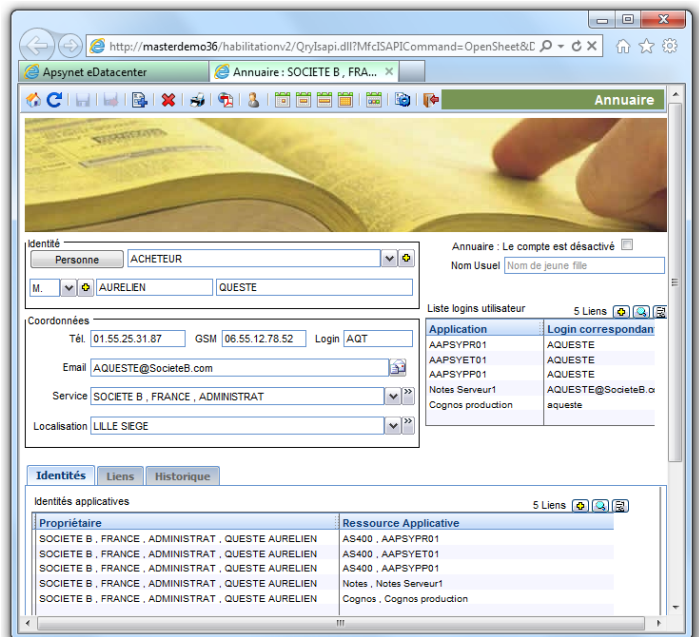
http://masterdemo36/habilitationv2/QryIsapi.dll?MfcISAPICommand=OpenSheet&D

Apsynet eDatacenter

Annuaire : SOCIETE B , FRA...

Annuaire

Identité

Personne

ACHETEUR

M.

AURELIEN

QUESTE

Annuaire : Le compte est désactivé

Nom Usuel

Nom de jeune fille

Coordonnées

Tél.

01.55.25.31.87

GSM

06.55.12.78.52

Login

AQT

Email

AQUESTE@SocieteB.com

Service

SOCIETE B , FRANCE , ADMINISTRAT

Localisation

LILLE SIEGE

Liste logins utilisateur

5 Liens

| Application | Login correspondan |
|---|---|
| AAPSYPR01 | AQUESTE |
| AAPSYET01 | AQUESTE |
| AAPSYPP01 | AQUESTE |
| Notes Serveur1 | AQUESTE@SocieteB.c |
| Cognos production | aqueste |

Identités

Liens

Historique

Identités applicatives

5 Liens

| Propriétaire | Ressource Applicative |
|---|---|
| SOCIETE B , FRANCE , ADMINISTRAT , QUESTE AURELIEN | AS400 , AAPSYPR01 |
| SOCIETE B , FRANCE , ADMINISTRAT , QUESTE AURELIEN | AS400 , AAPSYET01 |
| SOCIETE B , FRANCE , ADMINISTRAT , QUESTE AURELIEN | AS400 , AAPSYPP01 |
| SOCIETE B , FRANCE , ADMINISTRAT , QUESTE AURELIEN | Notes , Notes Serveur1 |
| SOCIETE B , FRANCE , ADMINISTRAT , QUESTE AURELIEN | Cognos , Cognos production |